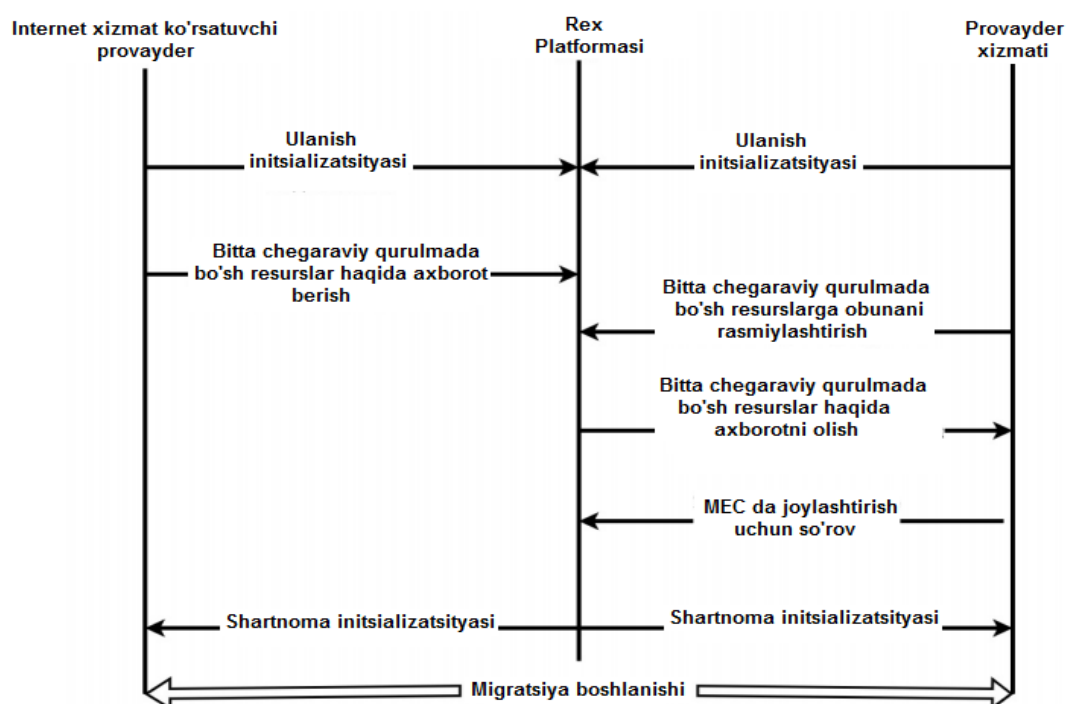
Internet xizmat ko'rsatuvchi provayder

Rex Platformasi

Provayder xizmati

Ulanish initsializatsityasi

Ulanish initsializatsityasi

Bitta chegaraviy qurulmada bo'sh resurslar haqida axborot berish

Bitta chegaraviy qurulmada bo'sh resurslarga obunani rasmiylashtirish

Bitta chegaraviy qurulmada bo'sh resurslar haqida axborotni olish

MEC da joylashtirish uchun so'rov

Shartnoma initsializatsityasi

Shartnoma initsializatsityasi

Migratsiya boshlanishi